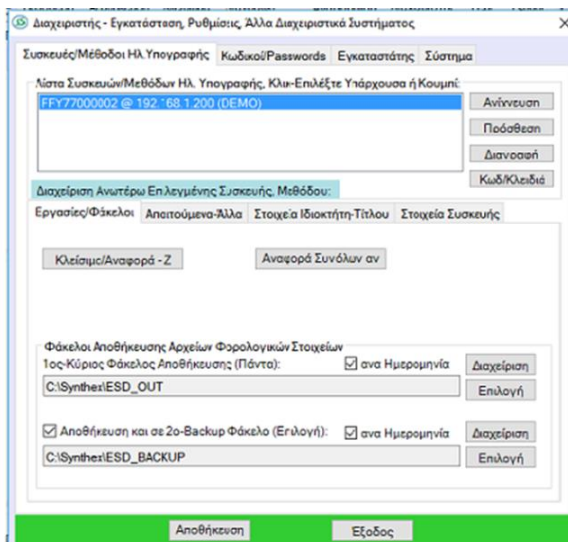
Διαχειριστής - Εγκατάσταση, Ρυθμίσεις, Άλλα Διαχειριστικά Συστήματος

Συσκευές/Μέθοδοι Ηλ.Υπογραφής | Κωδικοί/Passwords | Εγκαταστάτης | Σύστημα

Λίστα Συσκευών/Μεθόδων Ηλ. Υπογραφής, Κλικ-Επιλέξτε Υπάρχουσα ή Κουμπί:

FFY77000002 @ 192.168.1.200 (DEMO)

Ανίχνευση
Πρόσθεση
Διαγραφή
Κωδ/Κλειδιά

Διαχείριση Ανωτέρω Επιλεγμένης Συσκευής, Μεθόδου:

Εργασίες/Φάκελοι | Απαιτούμενα-Άλλα | Στοιχεία Ιδιοκτήτη-Τίτλου | Στοιχεία Συσκευής

Κλείσιμο/Αναφορά - Ζ

Αναφορά Συνόλων αν

Φάκελοι Αποθήκευσης Αρχείων Φορολογικών Στοιχείων

1ος-Κύριος Φάκελος Αποθήκευσης (Πάντα):

ανα Ημερομηνία

Διαχείριση

C:\Synthes\ESD_OUT

Επιλογή

Αποθήκευση και σε 2ο-Backup Φάκελο (Επιλογή):

ανα Ημερομηνία

Διαχείριση

C:\Synthes\ESD_BACKUP

Επιλογή

Αποθήκευση

Έξοδος